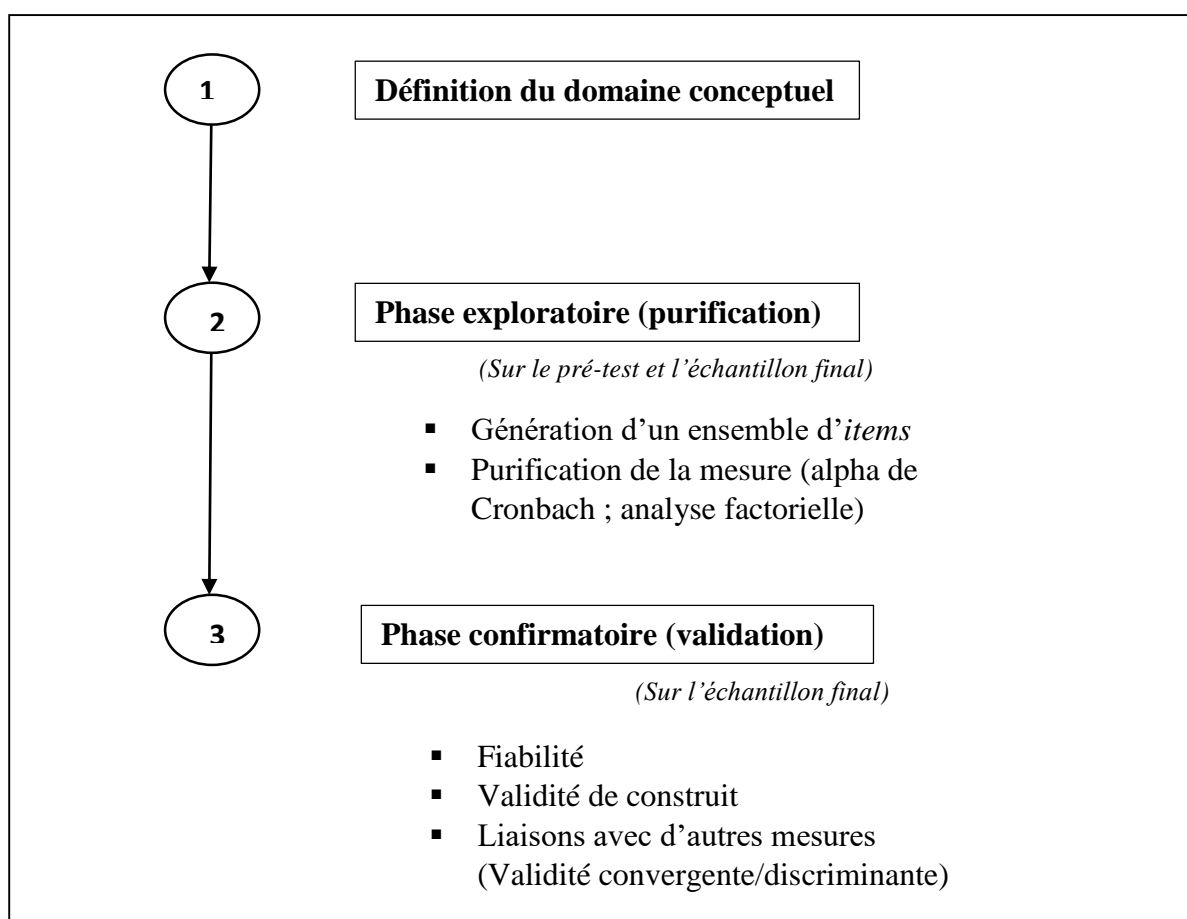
1

Définition du domaine conceptuel

2

Phase exploratoire (purification)

(Sur le pré-test et l'échantillon final)

- Génération d'un ensemble d'*items*
- Purification de la mesure (alpha de Cronbach ; analyse factorielle)

3

Phase confirmatoire (validation)

(Sur l'échantillon final)

- Fiabilité
- Validité de construit
- Liaisons avec d'autres mesures (Validité convergente/discriminante)